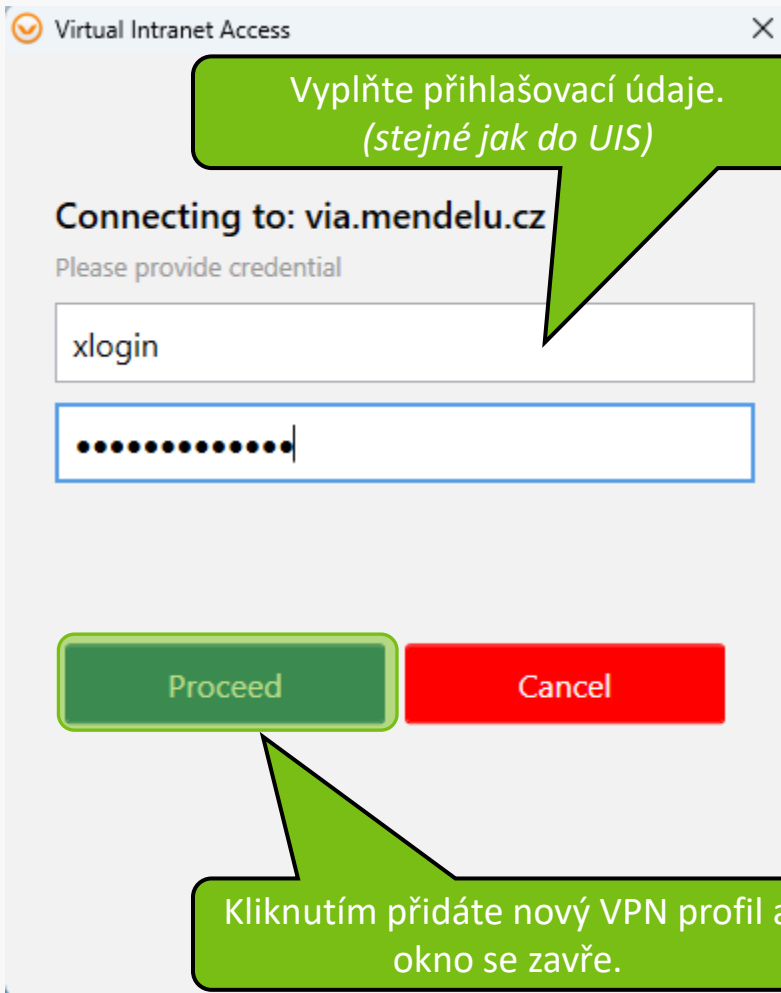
Virtual Intranet Access

×

Vyplňte přihlašovací údaje.
*(stejné jak do UIS)*

Connecting to: via.mendelu.cz

Please provide credential

xlogin

•••••••••••••

Proceed

Cancel

Kliknutím přidáte nový VPN profil a okno se zavře.